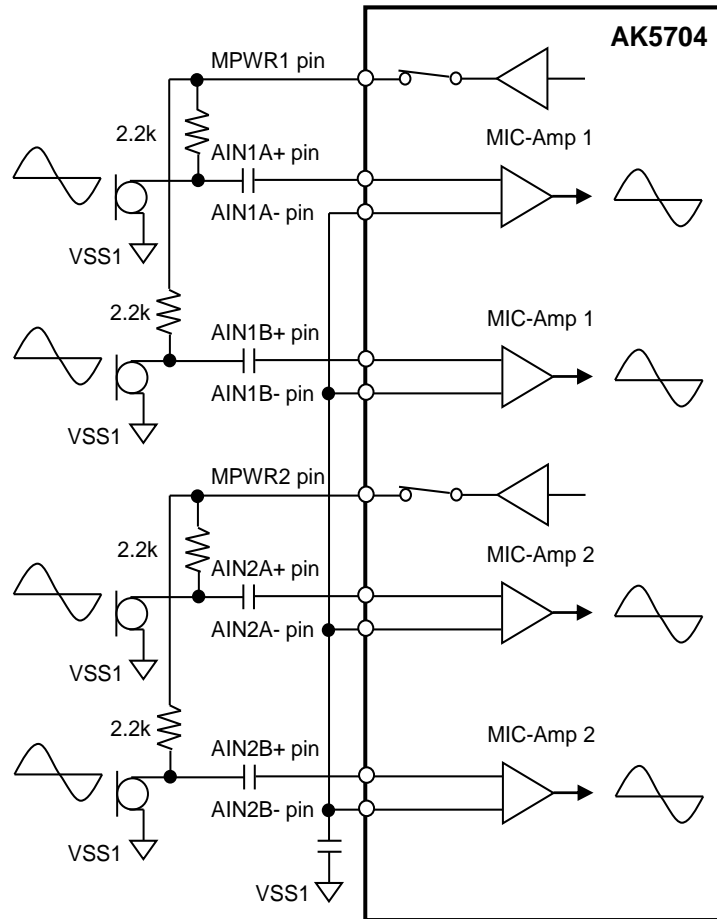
AK5704

MPWR1 pin

2.2k

AIN1A+ pin

MIC-Amp 1

AIN1A- pin

VSS1

2.2k

AIN1B+ pin

MIC-Amp 1

AIN1B- pin

VSS1

MPWR2 pin

2.2k

AIN2A+ pin

MIC-Amp 2

AIN2A- pin

VSS1

2.2k

AIN2B+ pin

MIC-Amp 2

AIN2B- pin

VSS1

VSS1